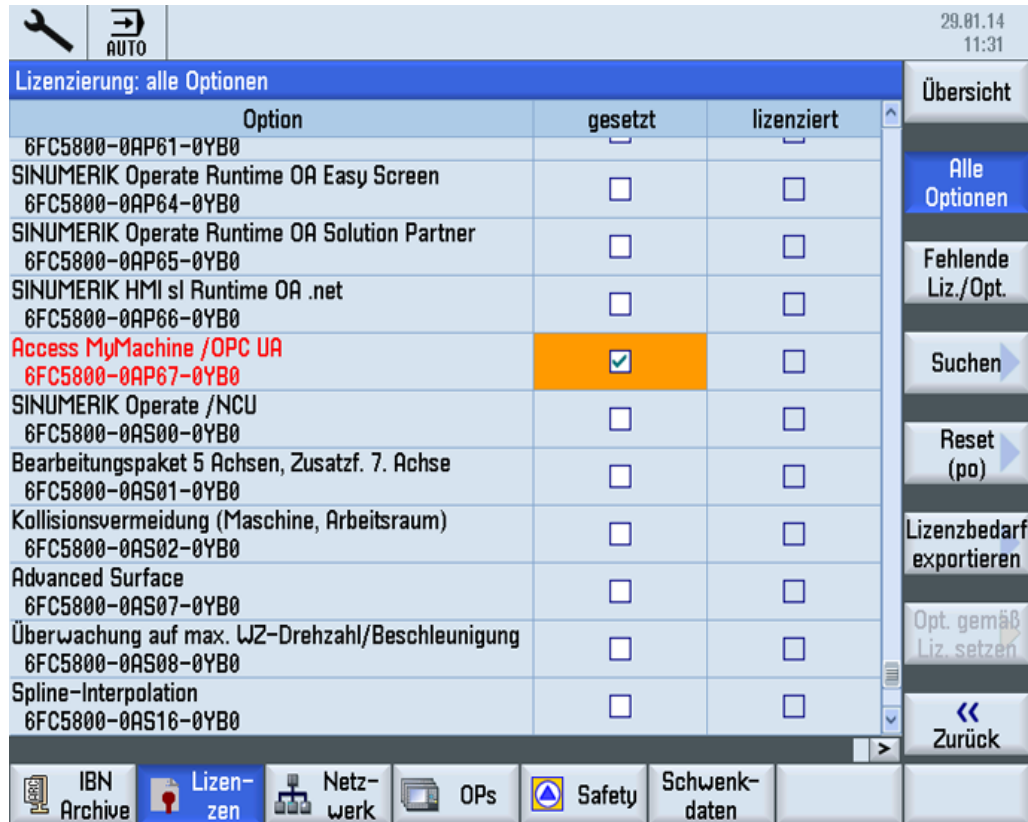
AUTO

29.01.14
11:31

Lizenzierung: alle Optionen

| Option | gesetzt | lizenziert |
|---|---|---|
| 6FC5800-0AP61-0YB0 | | |
| SINUMERIK Operate Runtime OA Easy Screen 6FC5800-0AP64-0YB0 | ☐ | ☐ |
| SINUMERIK Operate Runtime OA Solution Partner 6FC5800-0AP65-0YB0 | ☐ | ☐ |
| SINUMERIK HMI sl Runtime OA .net 6FC5800-0AP66-0YB0 | ☐ | ☐ |
| Access MyMachine /OPC UA 6FC5800-0AP67-0YB0 | ☑ | ☐ |
| SINUMERIK Operate /NCU 6FC5800-0AS00-0YB0 | ☐ | ☐ |
| Bearbeitungspaket 5 Achsen, Zusatzf. 7. Achse 6FC5800-0AS01-0YB0 | ☐ | ☐ |
| Kollisionsvermeidung (Maschine, Arbeitsraum) 6FC5800-0AS02-0YB0 | ☐ | ☐ |
| Advanced Surface 6FC5800-0AS07-0YB0 | ☐ | ☐ |
| Überwachung auf max. WZ-Drehzahl/Beschleunigung 6FC5800-0AS08-0YB0 | ☐ | ☐ |
| Spline-Interpolation 6FC5800-0AS16-0YB0 | ☐ | ☐ |

>

Übersicht

Alle Optionen

Fehlende Liz./Opt.

Suchen

Reset (po)

Lizenzbedarf exportieren

Opt. gemäß Liz. setzen

«
Zurück

IBN Archive

Lizen-zen

Netz-werk

OPs

Safety

Schwenk-daten